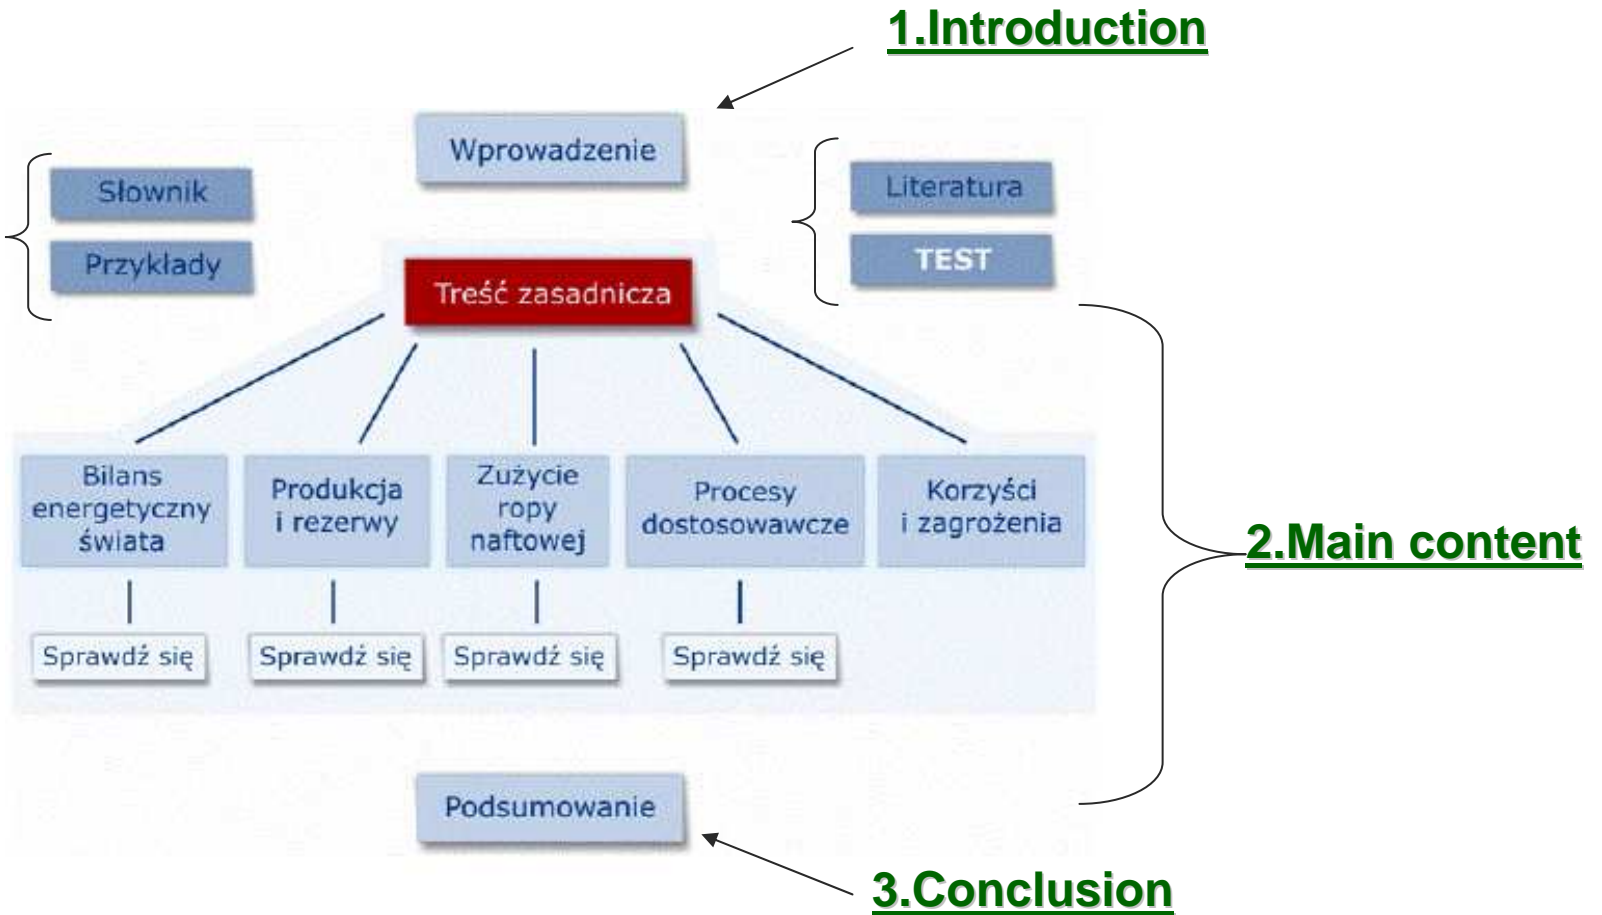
1.Introduction

Wprowadzenie

Słownik

Przykłady

Literatura

TEST

Treść zasadnicza

Bilans energetyczny świata

Produkcja i rezerwy

Zużycie ropy naftowej

Procesy dostosowawcze

Korzyści i zagrożenia

Sprawdź się

Sprawdź się

Sprawdź się

Sprawdź się

2.Main content

Podsumowanie

3.Conclusion